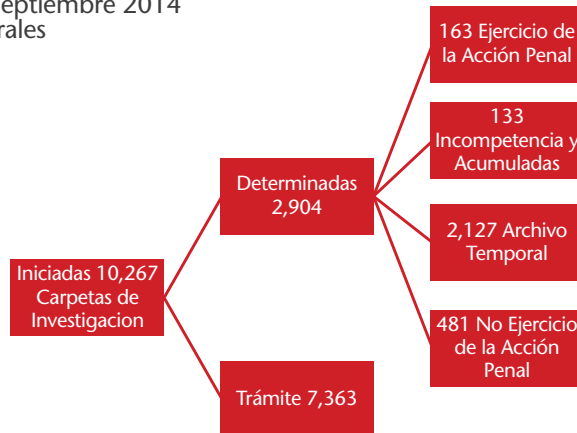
eptiembre 2014
rales

Iniciadas 10,267 Carpetas de Investigacion

Determinadas 2,904

Trámite 7,363

163 Ejercicio de la Acción Penal

133 Incompetencia y Acumuladas

2,127 Archivo Temporal

481 No Ejercicio de la Acción Penal